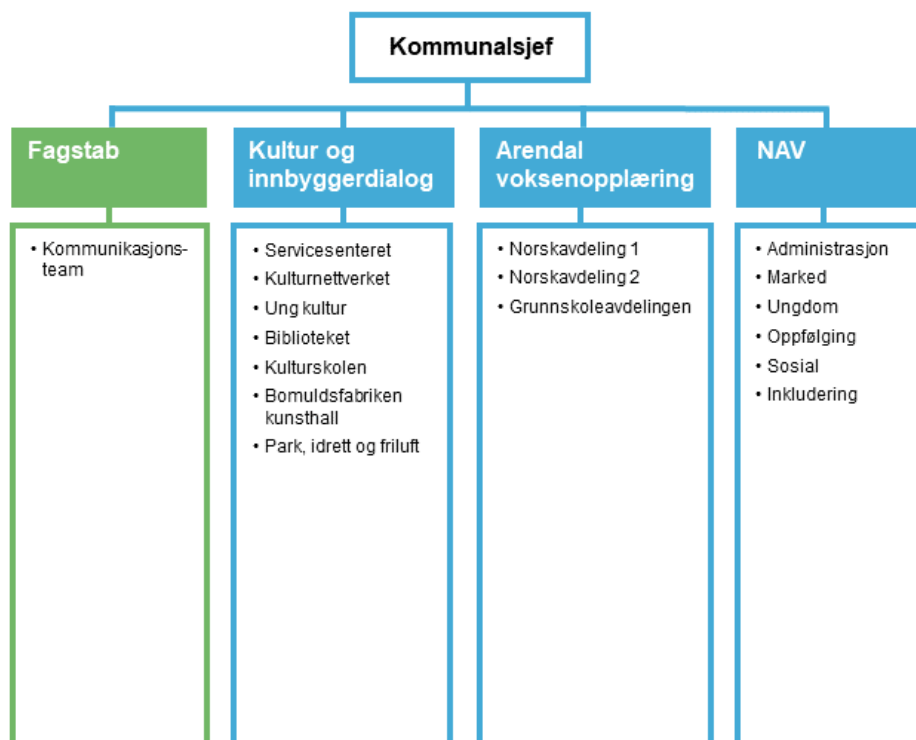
Kommunalsjef

Fagstab

- Kommunikasjonsteam

Kultur og innbyggerdialog

- Servicesenteret
- Kulturnettverket
- Ung kultur
- Biblioteket
- Kulturskolen
- Bomuldsfabriken kunsthall
- Park, idrett og friluft

Arendal voksenopplæring

- Norskavdeling 1
- Norskavdeling 2
- Grunnskoleavdelingen

NAV

- Administrasjon
- Marked
- Ungdom
- Oppfølging
- Sosial
- Inkludering